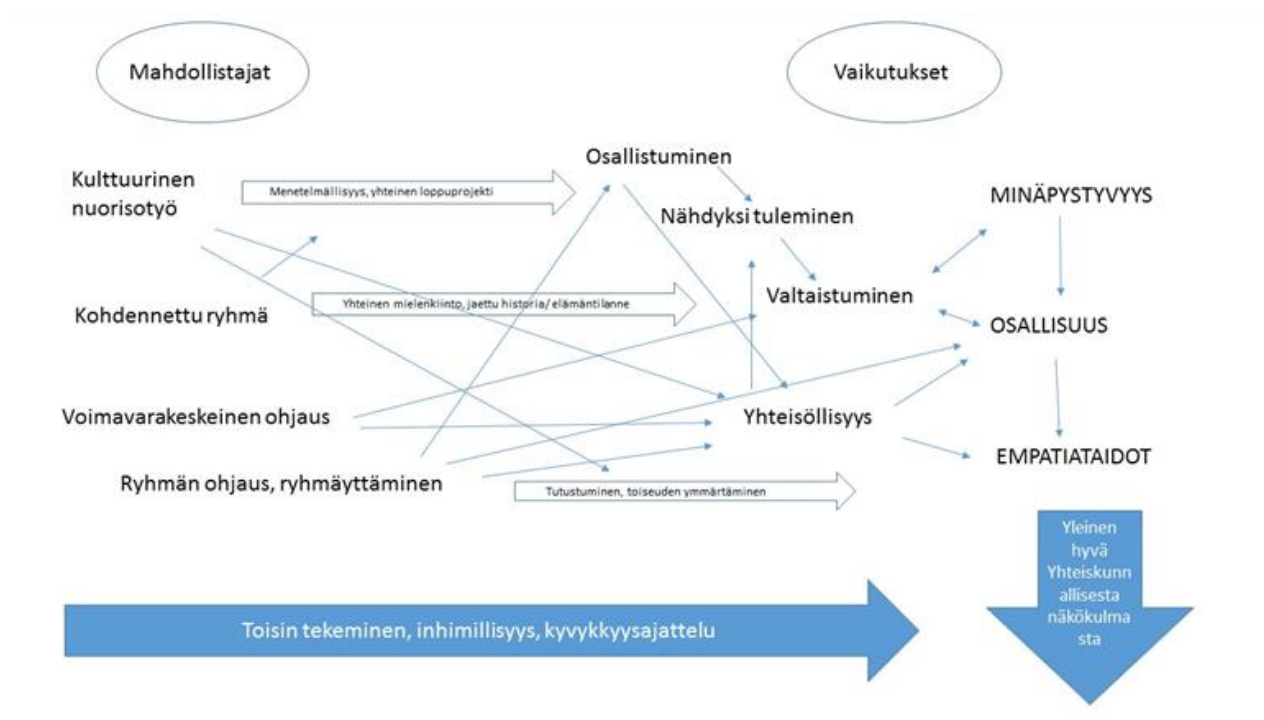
Mahdollistajat

Vaikutukset

Kulttuurinen nuorisotyö

Menetelmällisyys, yhteinen loppuprojekti

Osallistuminen

Nähdyksi tuleminen

MINÄPYSTYVYYS

Kohdennettu ryhmä

Yhteinen mielenkiinto, jaettu historia/ elämäntilanne

Valtaistuminen

OSALLISUUS

Voimavarakeskeinen ohjaus

Yhteisöllisyys

Ryhmän ohjaus, ryhmäyttäminen

EMPATIATAIDOT

Tutustuminen, toiseuden ymmärtäminen

Yleinen hyvä Yhteiskunnallisesta näkökulmasta

Toisin tekeminen, inhimillisyys, kyvykkyysajattelu